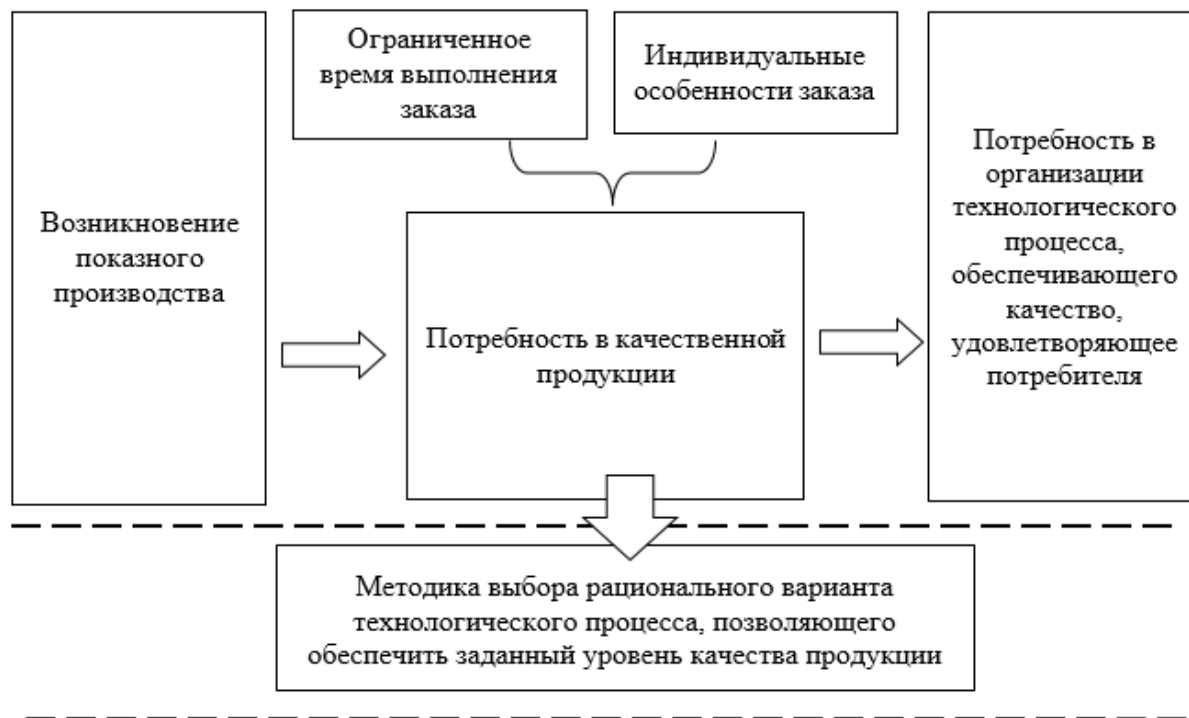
Ограниченное время выполнения заказа

Индивидуальные особенности заказа

Возникновение показного производства

Потребность в качественной продукции

Потребность в организации технологического процесса, обеспечивающего качество, удовлетворяющее потребителя

Методика выбора рационального варианта технологического процесса, позволяющего обеспечить заданный уровень качества продукции